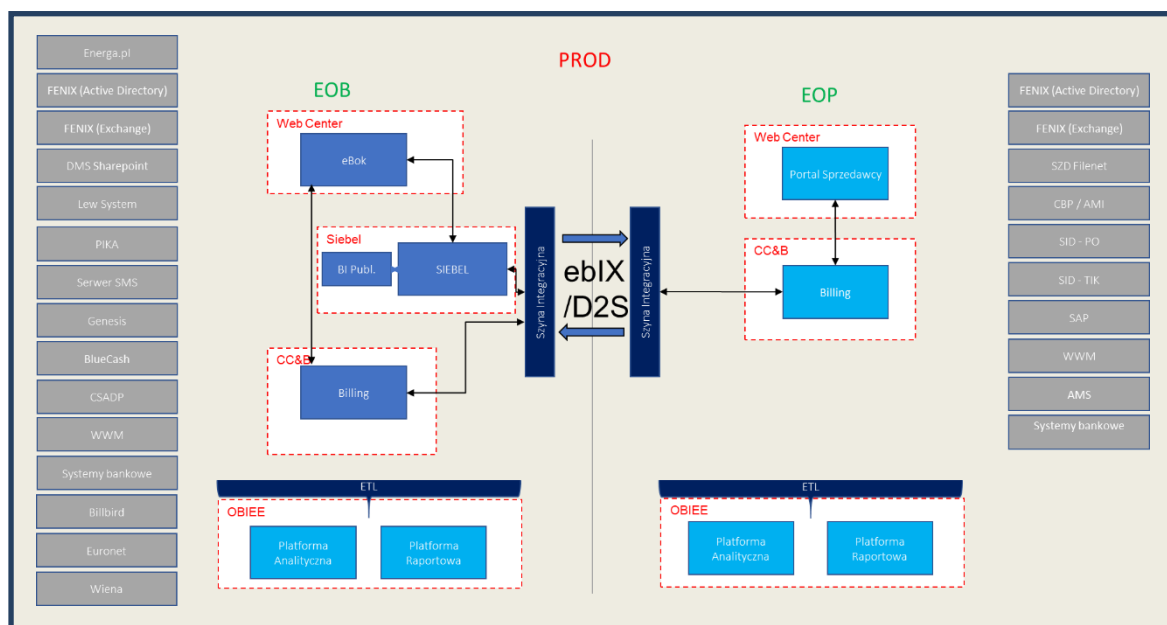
Energa.pl
FENIX (Active Directory)
FENIX (Exchange)
DMS Sharepoint
Lew System
PIKA
Serwer SMS
Genesis
BlueCash
CSADP
WWM
Systemy bankowe
Billbird
Euronet
Wiena

PROD

EOB

Web Center
eBok

Siebel
BI Publ.
SIEBEL

CC&B
Billing

Szyna integracyjna

ebIX
/D2S

Szyna integracyjna

EOP

Web Center
Portal Sprzedawcy

CC&B
Billing

ETL
OBIEE
Platforma Analityczna
Platforma Raportowa

ETL
OBIEE
Platforma Analityczna
Platforma Raportowa

FENIX (Active Directory)
FENIX (Exchange)
SZD Filenet
CBP / AMI
SID - PO
SID - TIK
SAP
WWM
AMS
Systemy bankowe